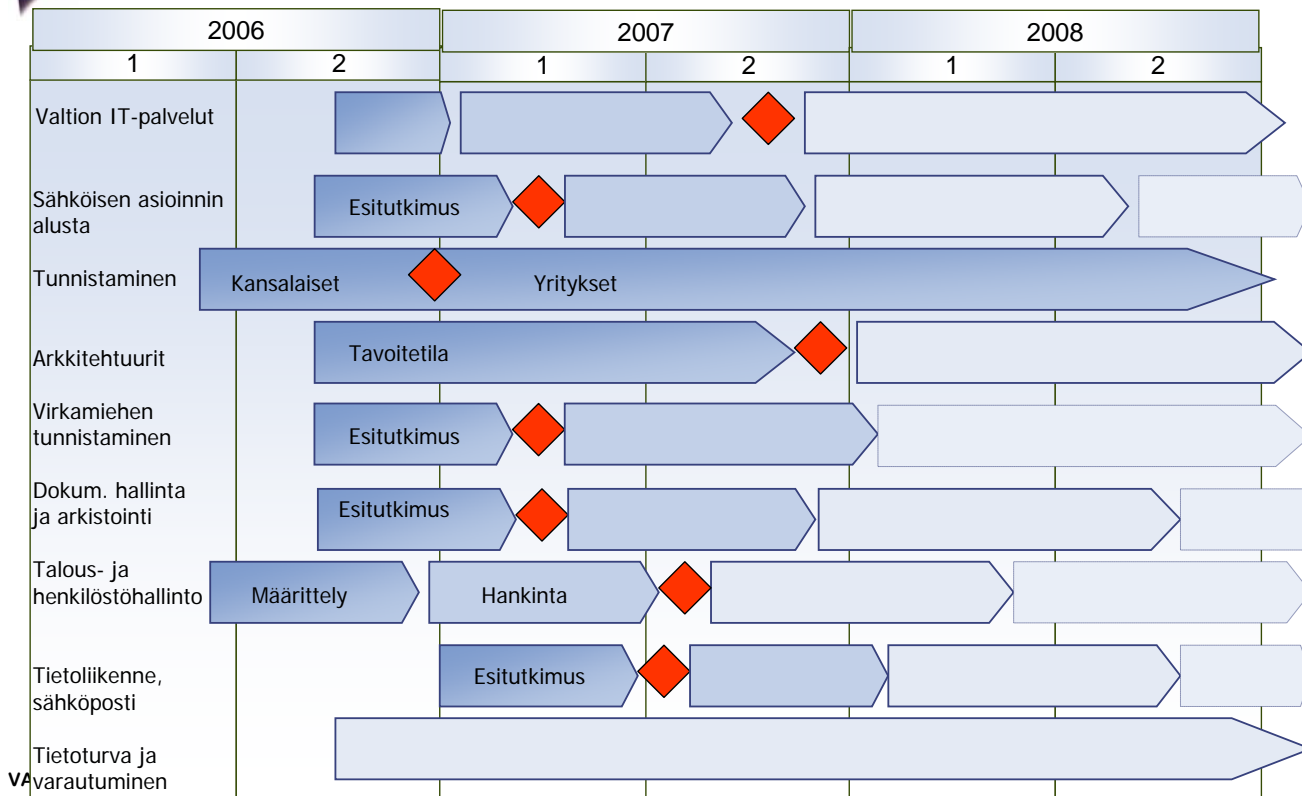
| 2006 | | 2007 | | 2008 | |
|---|---|---|---|---|---|
| 1 | 2 | 1 | 2 | 1 | 2 |

Valtion IT-palvelut

Sähköisen asioinnin alusta
Esitutkimus

Tunnistaminen
Kansalaiset
Yritykset

Arkkitehtuurit
Tavoitetila

Virkamiehen tunnistaminen
Esitutkimus

Dokum. hallinta ja arkistointi
Esitutkimus

Talous- ja henkilöstöhallinto
Määrittely
Hankinta

Tietoliikenne, sähköposti
Esitutkimus

Tietoturva ja varautuminen

VA